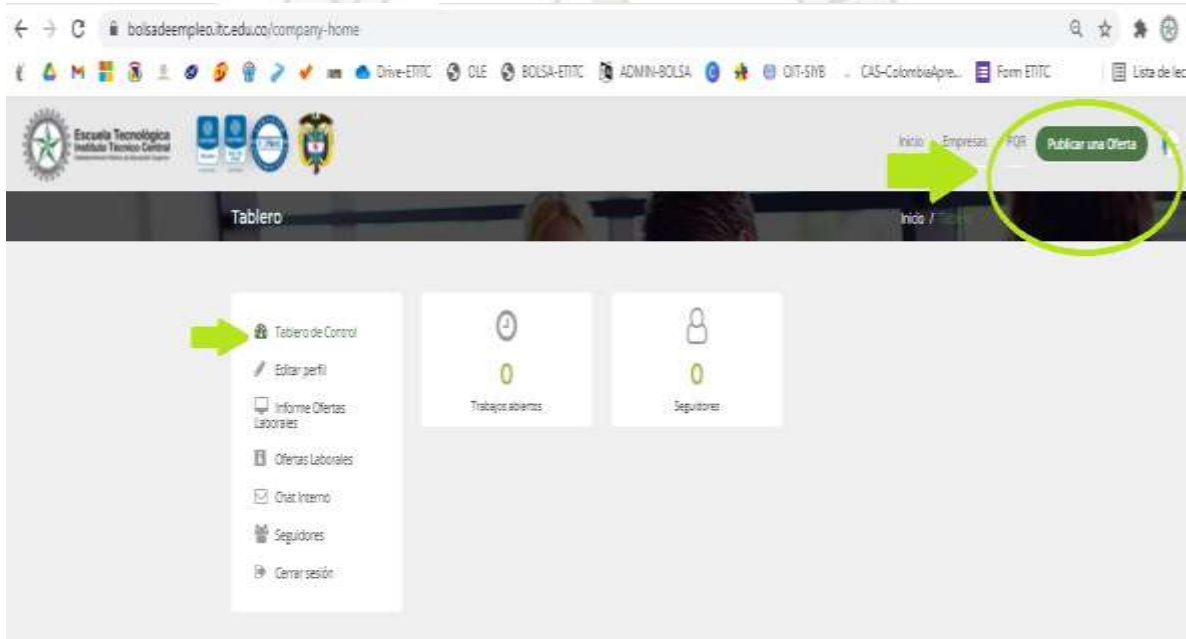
bolsadeempleo.itc.edu.co/company-home

Drive-ETITC CLE BOLSA-ETITC ADMIN-BOLSA OIT-SIYB CAS-ColombiaApre... Form ETITC Lista de lec

Escuela Tecnológica Instituto Técnico Central

Inicio Empresas PQR Publicar una Oferta

Tablero

Inicio / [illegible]

Tablero de Control
Editar perfil
Informe Ofertas Laborales
Ofertas Laborales
Chat Interno
Seguidores
Cerrar sesión

0
Trabajos abiertos

0
Seguidores